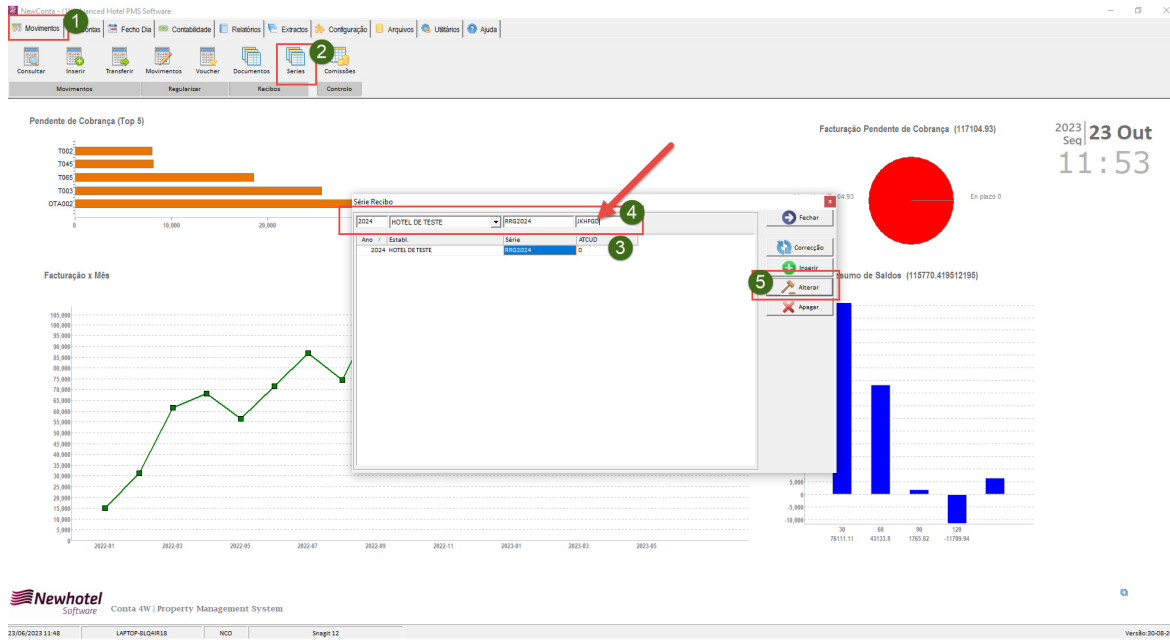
NewConta - (1) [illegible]anced Hotel PMS Software

Movimentos 1 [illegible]ontas Fecho Dia Contabilidade Relatórios Extractos Configuração Arquivos Utilitários Ajuda

Consultar Inserir Transferir Movimentos Voucher Documentos Series 2 Comissões

Movimentos Regularizar Recibos Controlo

Pendente de Cobrança (Top 5)

T002
T045
T065
T003
OTA002

0 10,000 20,000

Facturação Pendente de Cobrança (117104.93)

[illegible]04.93

En plazo 0

2023 Seq 23 Out
11:53

Série Recibo

2024 HOTEL DE TESTE RRG2024 JKHFGD 4

| Ano | Establ. | Série | ATCUD |
|---|---|---|---|
| 2024 | HOTEL DE TESTE | RRG2024 | 0 |

3

Fechar
Correcção
Inserir
5 Alterar
Apagar

Facturação x Mês

105,000
100,000
95,000
90,000
85,000
80,000
75,000
70,000
65,000
60,000
55,000
50,000
45,000
40,000
35,000
30,000
25,000
20,000
15,000
10,000
5,000
0

2022-01 2022-03 2022-05 2022-07 2022-09 2022-11 2023-01 2023-03 2023-05

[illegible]sumo de Saldos (115770.419512195)

5,000
0
-5,000
-10,000

30 76111.11
60 43133.8
90 1765.82
120 -11709.94

Newhotel Software
Conta 4W | Property Management System

23/06/2023 11:48 LAPTOP-8LQ4R18 NCO Snagit 12 Versão:30-08-2